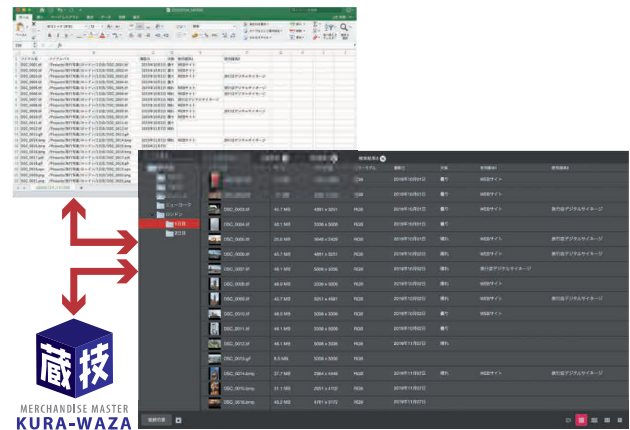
蔵技
MERCHANDISE MASTER
KURA-WAZA

検索結果 3

| | | | | | | | |
|---|---|---|---|---|---|---|---|
| DSC_0003.tif | 41.7 MB | 4891 x 3011 | RGB | 2016年10月01日 | 曇り | WEBサイト | 旅行誌デジタルサイネージ |
| DSC_0004.tif | 40.1 MB | 5006 x 3006 | RGB | 2016年10月01日 | 曇り | WEBサイト | |
| DSC_0005.tif | 25.6 MB | 3648 x 2439 | RGB | 2016年10月01日 | 晴れ | WEBサイト | 旅行誌デジタルサイネージ |
| DSC_0006.tif | 40.7 MB | 4891 x 3011 | RGB | 2016年10月01日 | 晴れ | WEBサイト | 旅行誌デジタルサイネージ |
| DSC_0007.tif | 48.1 MB | 5006 x 3006 | RGB | 2016年10月01日 | 晴れ | 旅行誌デジタルサイネージ | |
| DSC_0008.tif | 48.0 MB | 5006 x 3006 | RGB | 2016年10月02日 | 晴れ | WEBサイト | |
| DSC_0009.tif | 43.7 MB | 3011 x 4891 | RGB | 2016年10月02日 | 晴れ | WEBサイト | 旅行誌デジタルサイネージ |
| DSC_0010.tif | 48.0 MB | 5006 x 3006 | RGB | 2016年10月02日 | 曇り | WEBサイト | |
| DSC_0011.tif | 40.1 MB | 5006 x 3006 | RGB | 2016年10月02日 | 曇り | | |
| DSC_0012.tif | 48.1 MB | 5006 x 3006 | RGB | 2016年10月02日 | 曇り | | |
| DSC_0013.gif | 9.2 MB | 5006 x 3006 | RGB | 2016年11月02日 | | | |
| DSC_0014.bmp | 37.7 MB | 2984 x 4448 | RGB | 2016年11月02日 | 晴れ | WEBサイト | 旅行誌デジタルサイネージ |
| DSC_0015.bmp | 31.1 MB | 2931 x 3707 | RGB | 2016年11月02日 | 晴れ | WEBサイト | |
| DSC_0016.bmp | 43.2 MB | 4761 x 3172 | RGB | 2016年11月02日 | 晴れ | | |

ニューヨーク
ロンドン
1日目
2日目
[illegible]